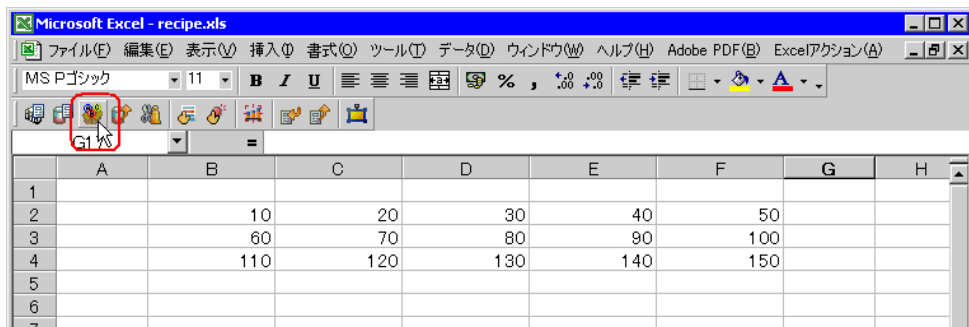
Microsoft Excel - recipe.xls

ファイル(F) 編集(E) 表示(V) 挿入(I) 書式(O) ツール(T) データ(D) ウィンドウ(W) ヘルプ(H) Adobe PDF(B) Excelアクション(A)

MS Pゴシック 11 B I U % ,

G1 =

| | A | B | C | D | E | F | G | H |
|---|---|---|---|---|---|---|---|---|
| 1 | | | | | | | | |
| 2 | | 10 | 20 | 30 | 40 | 50 | | |
| 3 | | 60 | 70 | 80 | 90 | 100 | | |
| 4 | | 110 | 120 | 130 | 140 | 150 | | |
| 5 | | | | | | | | |
| 6 | | | | | | | | |
| 7 | | | | | | | | |